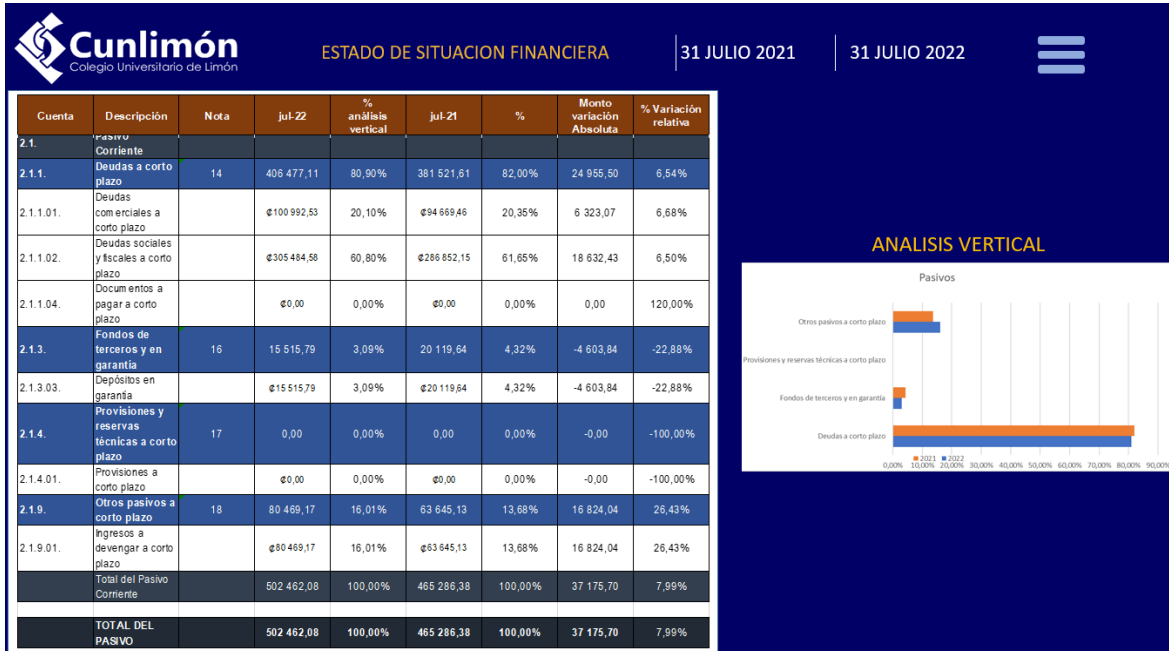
Cunlimón
Colegio Universitario de Limón

ESTADO DE SITUACION FINANCIERA

31 JULIO 2021

31 JULIO 2022

| Cuenta | Descripción | Nota | jul-22 | % análisis vertical | jul-21 | % | Monto variación Absoluta | % Variación relativa |
|---|---|---|---|---|---|---|---|---|
| 2.1. | Pasivo Corriente | | | | | | | |
| 2.1.1. | Deudas a corto plazo | 14 | 406 477,11 | 80,90% | 381 521,61 | 82,00% | 24 955,50 | 6,54% |
| 2.1.1.01. | Deudas comerciales a corto plazo | | ¢100 992,53 | 20,10% | ¢94 669,46 | 20,35% | 6 323,07 | 6,68% |
| 2.1.1.02. | Deudas sociales y fiscales a corto plazo | | ¢305 484,58 | 60,80% | ¢286 852,15 | 61,65% | 18 632,43 | 6,50% |
| 2.1.1.04. | Documentos a pagar a corto plazo | | ¢0,00 | 0,00% | ¢0,00 | 0,00% | 0,00 | 120,00% |
| 2.1.3. | Fondos de terceros y en garantía | 16 | 15 515,79 | 3,09% | 20 119,64 | 4,32% | -4 603,84 | -22,88% |
| 2.1.3.03. | Depósitos en garantía | | ¢15 515,79 | 3,09% | ¢20 119,64 | 4,32% | -4 603,84 | -22,88% |
| 2.1.4. | Provisiones y reservas técnicas a corto plazo | 17 | 0,00 | 0,00% | 0,00 | 0,00% | -0,00 | -100,00% |
| 2.1.4.01. | Provisiones a corto plazo | | ¢0,00 | 0,00% | ¢0,00 | 0,00% | -0,00 | -100,00% |
| 2.1.9. | Otros pasivos a corto plazo | 18 | 80 469,17 | 16,01% | 63 645,13 | 13,68% | 16 824,04 | 26,43% |
| 2.1.9.01. | Ingresos a devengar a corto plazo | | ¢80 469,17 | 16,01% | ¢63 645,13 | 13,68% | 16 824,04 | 26,43% |
| | Total del Pasivo Corriente | | 502 462,08 | 100,00% | 465 286,38 | 100,00% | 37 175,70 | 7,99% |
| | | | | | | | | |
| | TOTAL DEL PASIVO | | 502 462,08 | 100,00% | 465 286,38 | 100,00% | 37 175,70 | 7,99% |

ANALISIS VERTICAL

Pasivos

Otros pasivos a corto plazo
Provisiones y reservas técnicas a corto plazo
Fondos de terceros y en garantía
Deudas a corto plazo

0,00% 10,00% 20,00% 30,00% 40,00% 50,00% 60,00% 70,00% 80,00% 90,00%

2021 2022